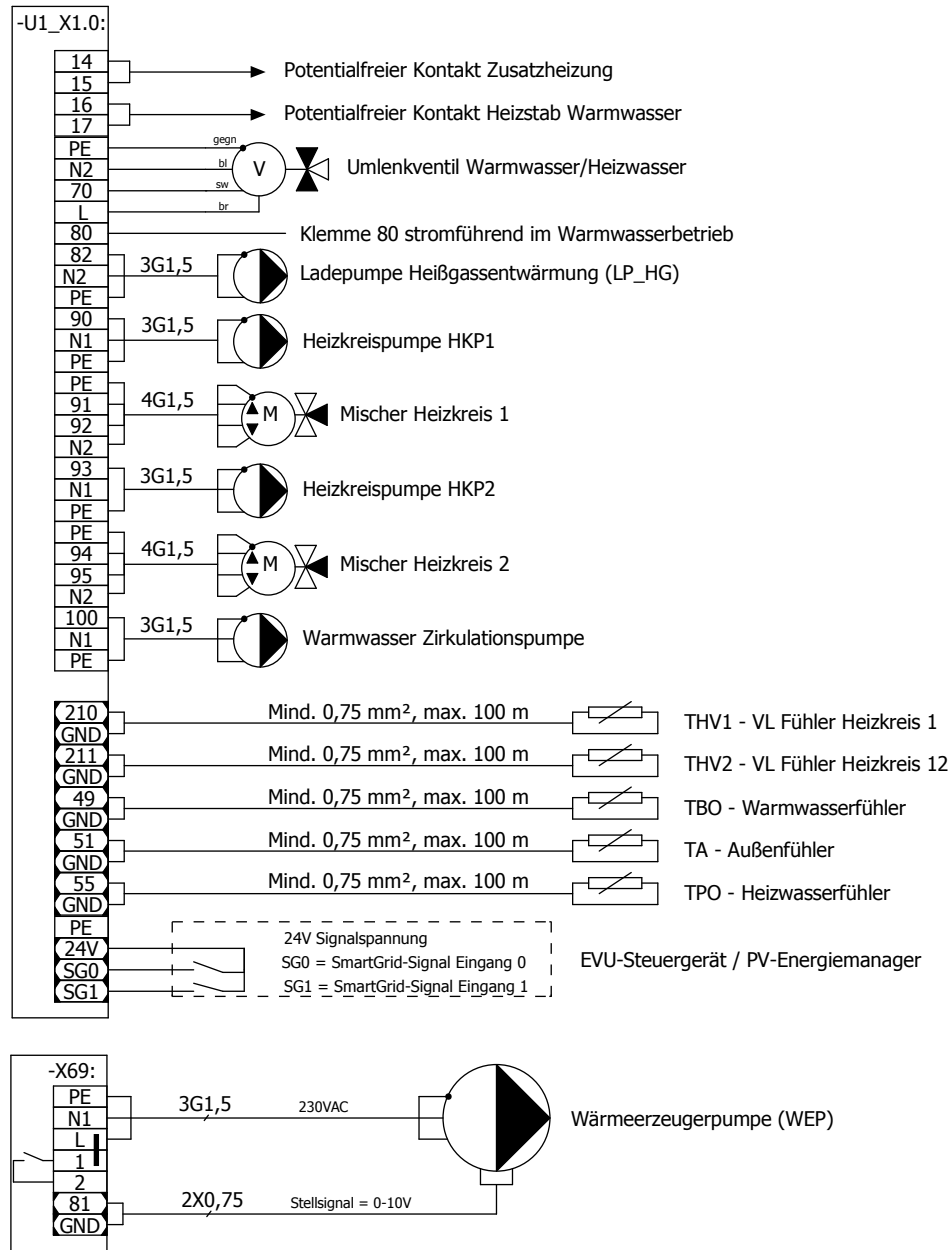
-U1_X1.0:

14
15
Potentialfreier Kontakt Zusatzheizung

16
17
Potentialfreier Kontakt Heizstab Warmwasser

PE
N2
70
L
gegn
bl
sw
br
V
Umlenkventil Warmwasser/Heizwasser

80
Klemme 80 stromführend im Warmwasserbetrieb

82
N2
PE
3G1,5
Ladepumpe Heißgassentwärmung (LP_HG)

90
N1
PE
3G1,5
Heizkreispumpe HKP1

PE
91
92
N2
4G1,5
M
Mischer Heizkreis 1

93
N1
PE
3G1,5
Heizkreispumpe HKP2

PE
94
95
N2
4G1,5
M
Mischer Heizkreis 2

100
N1
PE
3G1,5
Warmwasser Zirkulationspumpe

210
GND
Mind. 0,75 mm², max. 100 m
THV1 - VL Fühler Heizkreis 1

211
GND
Mind. 0,75 mm², max. 100 m
THV2 - VL Fühler Heizkreis 12

49
GND
Mind. 0,75 mm², max. 100 m
TBO - Warmwasserfühler

51
GND
Mind. 0,75 mm², max. 100 m
TA - Außenfühler

55
GND
Mind. 0,75 mm², max. 100 m
TPO - Heizwasserfühler

PE
24V
SG0
SG1
24V Signalspannung
SG0 = SmartGrid-Signal Eingang 0
SG1 = SmartGrid-Signal Eingang 1
EVU-Steuergerät / PV-Energiemanager

-X69:
PE
N1
L
1
2
81
GND
3G1,5
230VAC
Wärmeerzeugerpumpe (WEP)
2X0,75
Stellsignal = 0-10V